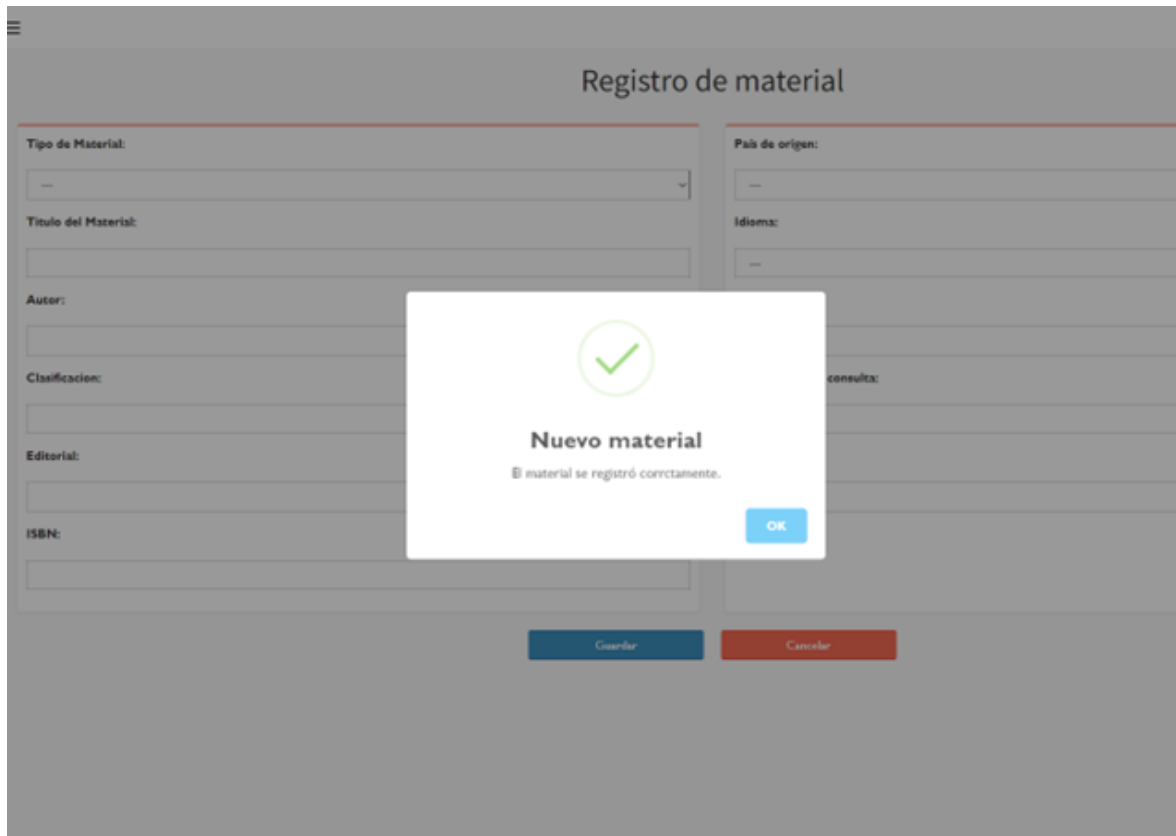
Registro de material

Tipo de Material:

---

Titulo del Material:

Autor:

Clasificacion:

Editorial:

ISBN:

País de origen:

---

Idioma:

---

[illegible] consulta:

Nuevo material

El material se registró corrctamente.

OK

Guardar

Cancelar